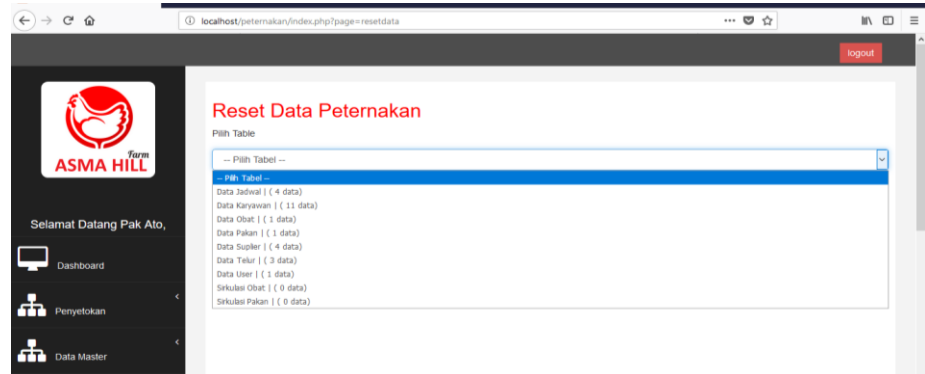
localhost/peternakan/index.php?page=resetdata

logout

Farm
ASMA HILL

Selamat Datang Pak Ato,

Dashboard

Penyetokan

Data Master

Reset Data Peternakan

Pilih Table

-- Pilih Tabel --

-- Pilih Tabel --
Data Jadwal | ( 4 data)
Data Karyawan | ( 11 data)
Data Obat | ( 1 data)
Data Pakan | ( 1 data)
Data Suplier | ( 4 data)
Data Telur | ( 3 data)
Data User | ( 1 data)
Sirkulasi Obat | ( 0 data)
Sirkulasi Pakan | ( 0 data)